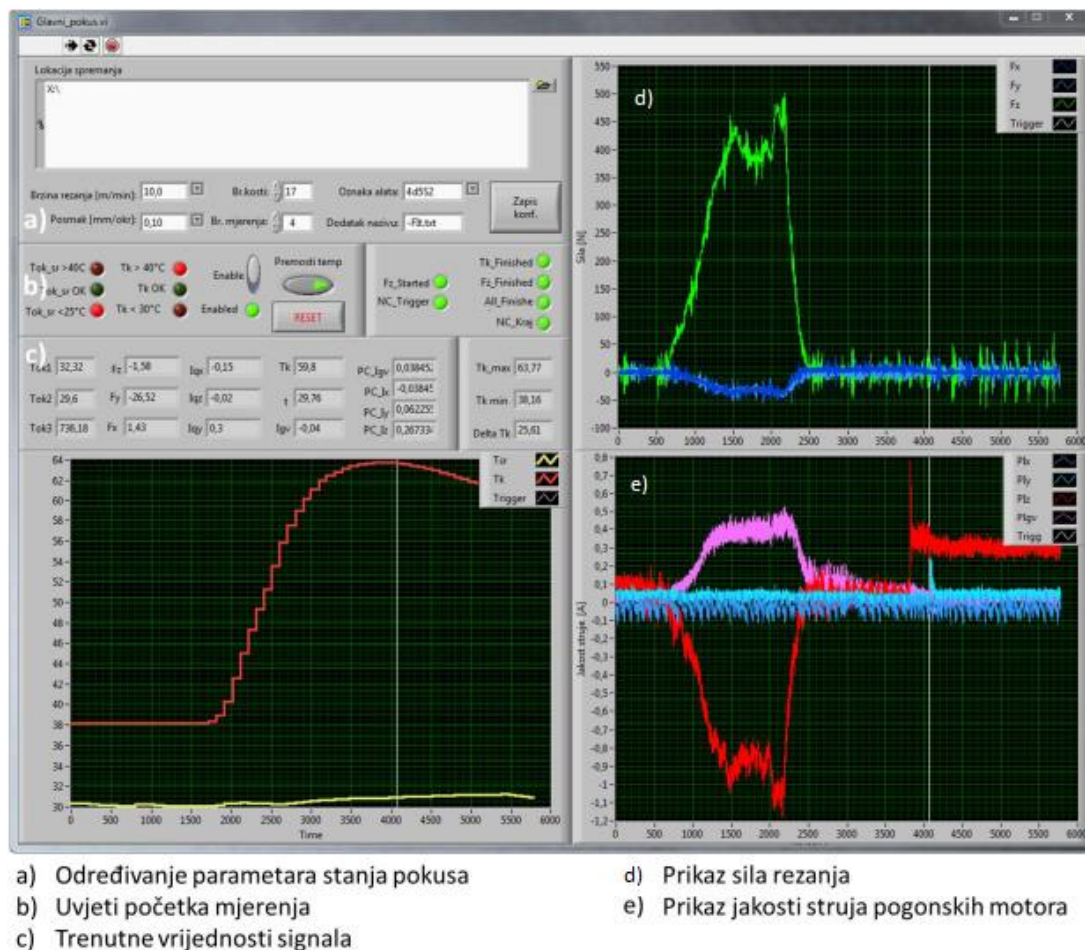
Glavni_pokus.vi

Lokacija spremanja

X:\

%

Brzina rezanja [m/min]: 10,0

Br.kosti: 17

Oznaka alata: 4d552

Zapis konf.

a)

Posmak [mm/okr]: 0,10

Br. mjerenja: 4

Dodatak naziva: -F8.txt

Tok_sr >40C

Tk > 40°C

Enable

Premosti temp

b)

Tok_sr OK

Tk OK

Tok_sr <25°C

Tk < 30°C

Enabled

RESET

Fz_Started

NC_Trigger

Tk_Finished

Fz_Finished

All_Finishe

NC_Kraj

c)

| Tok1 | 32,32 | Fz | -1,58 | Iqx | -0,15 | Tk | 59,8 | PC_Igv | 0,038452 |
|---|---|---|---|---|---|---|---|---|---|
| | | | | | | | | PC_Ix | -0,03845 |
| Tok2 | 29,6 | Fy | -26,52 | Iqz | -0,02 | t | 29,76 | PC_Iy | 0,06225 |
| Tok3 | 738,18 | Fx | 1,43 | Iqy | 0,3 | Igv | -0,04 | PC_Iz | 0,26733 |

Tk_max 63,77

Tk min 38,16

Delta Tk 25,61

d)

Fx

Fy

Fz

Trigger

Sila [N]

550 500 450 400 350 300 250 200 150 100 50 0 -50 -100

0 500 1000 1500 2000 2500 3000 3500 4000 4500 5000 5500 6000

Tsr

Tk

Trigger

64 62 60 58 56 54 52 50 48 46 44 42 40 38 36 34 32 30

0 500 1000 1500 2000 2500 3000 3500 4000 4500 5000 5500 6000

Time

e)

PIx

PIy

PIz

PIgv

Trigg

Jakost struje [A]

0,8 0,7 0,6 0,5 0,4 0,3 0,2 0,1 0 -0,1 -0,2 -0,3 -0,4 -0,5 -0,6 -0,7 -0,8 -0,9 -1 -1,1 -1,2

0 500 1000 1500 2000 2500 3000 3500 4000 4500 5000 5500 6000

a) Određivanje parametara stanja pokusa
b) Uvjeti početka mjerenja
c) Trenutne vrijednosti signala
d) Prikaz sila rezanja
e) Prikaz jakosti struja pogonskih motora